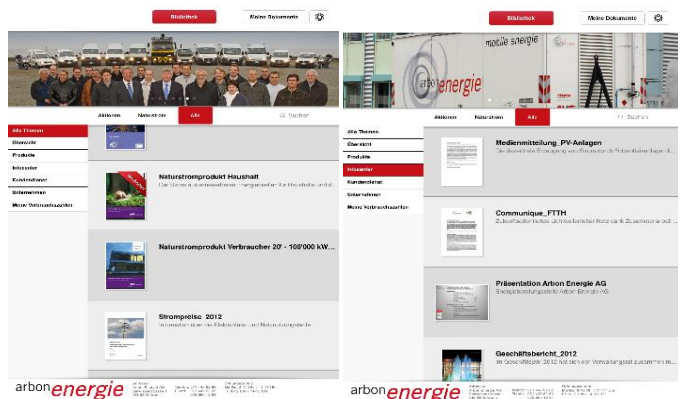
Bibliothek
Meine Dokumente

Aktionen
Naturstrom
Alle
Suchen

Alle Themen
Übersicht
Produkte
Infocenter
Kundendienst
Unternehmen
Meine Verbrauchszahlen

Naturstromprodukt Haushalt
Der Strom aus erneuerbaren Energiequellen für Haushalte und ...

Naturstromprodukt Verbraucher 20' - 100'000 kW...

Strompreise 2012
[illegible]

arbon energie

Bibliothek
Meine Dokumente

mobile energie
arbon energie

Aktionen
Naturstrom
Alle
Suchen

Alle Themen
Übersicht
Produkte
Infocenter
Kundendienst
Unternehmen
Meine Verbrauchszahlen

Medienmitteilung_PV-Anlagen
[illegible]

Communique_FTTH
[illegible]

Präsentation Arbon Energie AG
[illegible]

Geschäftsbericht_2012
Im Geschäftsjahr 2012 hat sich der Verwaltungsrat zusammen m...

arbon energie